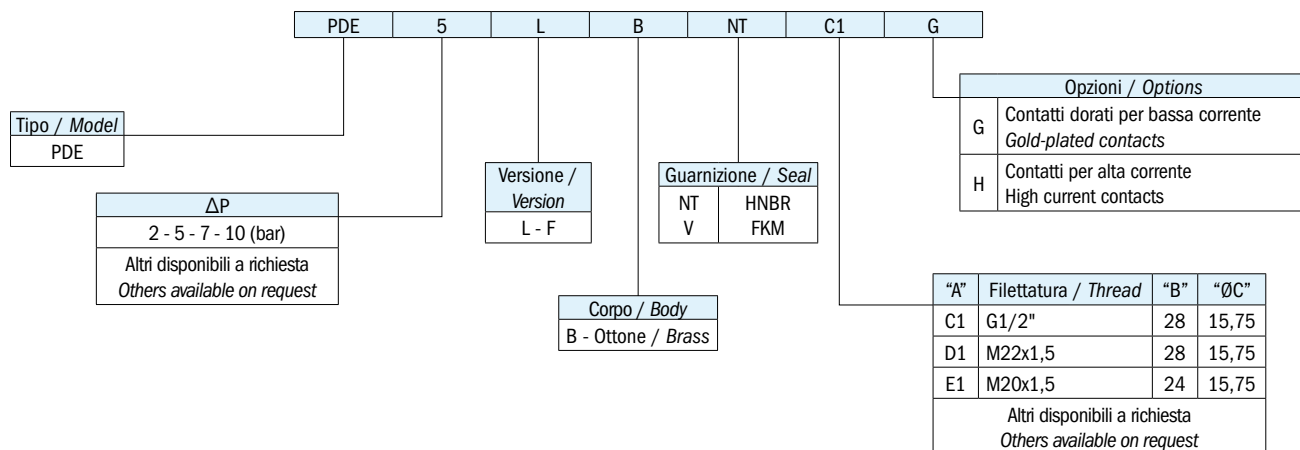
| PDE | 5 | L | B | NT | C1 | G |
|---|---|---|---|---|---|---|

| Tipo / *Model* |
|---|
| PDE |

| ΔP |
|---|
| 2 - 5 - 7 - 10 (bar) |
| Altri disponibili a richiesta *Others available on request* |

| Versione / *Version* |
|---|
| L - F |

| Corpo / *Body* |
|---|
| B - Ottone / *Brass* |

| Guarnizione / *Seal* | |
|---|---|
| NT | HNBR |
| V | FKM |

| Opzioni / *Options* | |
|---|---|
| G | Contatti dorati per bassa corrente *Gold-plated contacts* |
| H | Contatti per alta corrente High current contacts |

| "A" | Filettatura / *Thread* | "B" | "ØC" |
|---|---|---|---|
| C1 | G1/2" | 28 | 15,75 |
| D1 | M22x1,5 | 28 | 15,75 |
| E1 | M20x1,5 | 24 | 15,75 |
| Altri disponibili a richiesta *Others available on request* | | | |